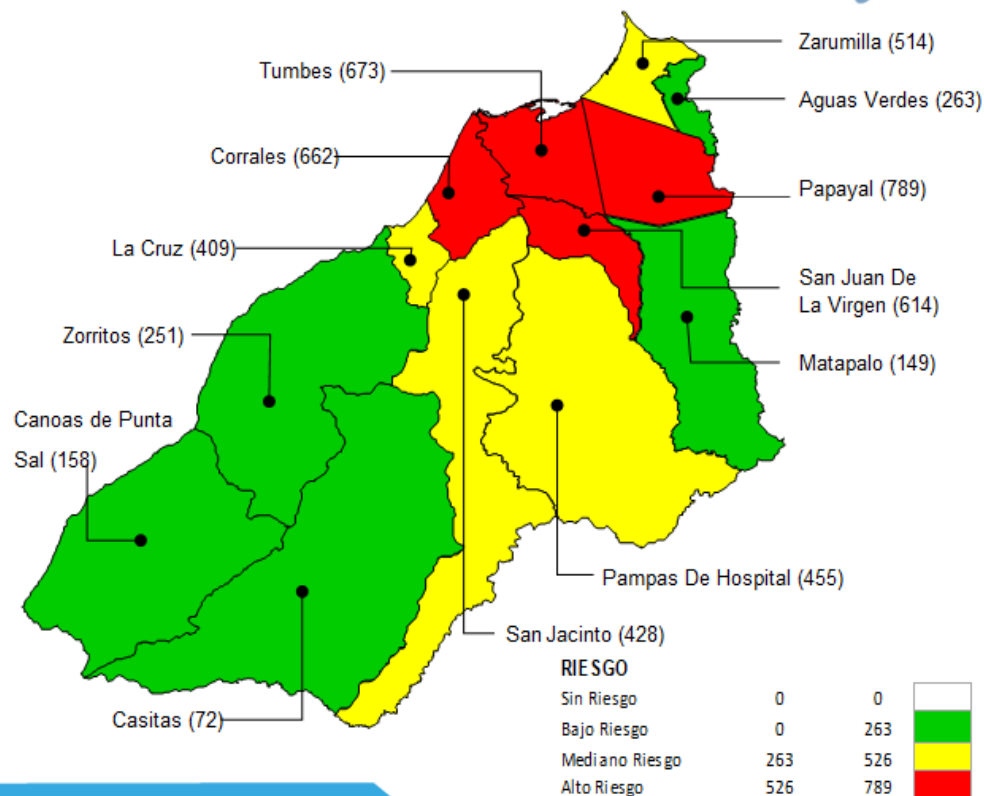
Zarumilla (514)

Tumbes (673)

Aguas Verdes (263)

Corrales (662)

Papayal (789)

La Cruz (409)

San Juan De La Virgen (614)

Zorritos (251)

Matapalo (149)

Canoas de Punta Sal (158)

Pampas De Hospital (455)

San Jacinto (428)

Casitas (72)

RIESGO

| | | | |
|---|---|---|---|
| Sin Riesgo | 0 | 0 | |
| Bajo Riesgo | 0 | 263 | |
| Mediano Riesgo | 263 | 526 | |
| Alto Riesgo | 526 | 789 | |